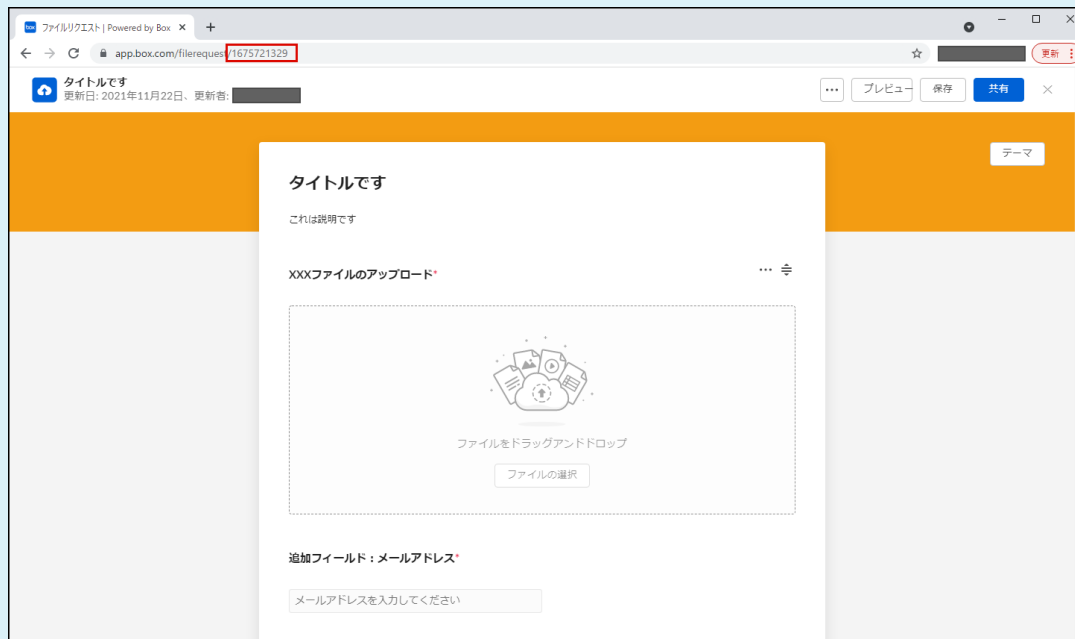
box ファイルリクエスト | Powered by Box ×
+
app.box.com/filerequest/1675721329
更新

タイトルです
更新日: 2021年11月22日、更新者:
••• プレビュー 保存 共有 ×

テーマ

タイトルです

これは説明です

XXXファイルのアップロード*

ファイルをドラッグアンドドロップ
ファイルの選択

追加フィールド：メールアドレス*

メールアドレスを入力してください